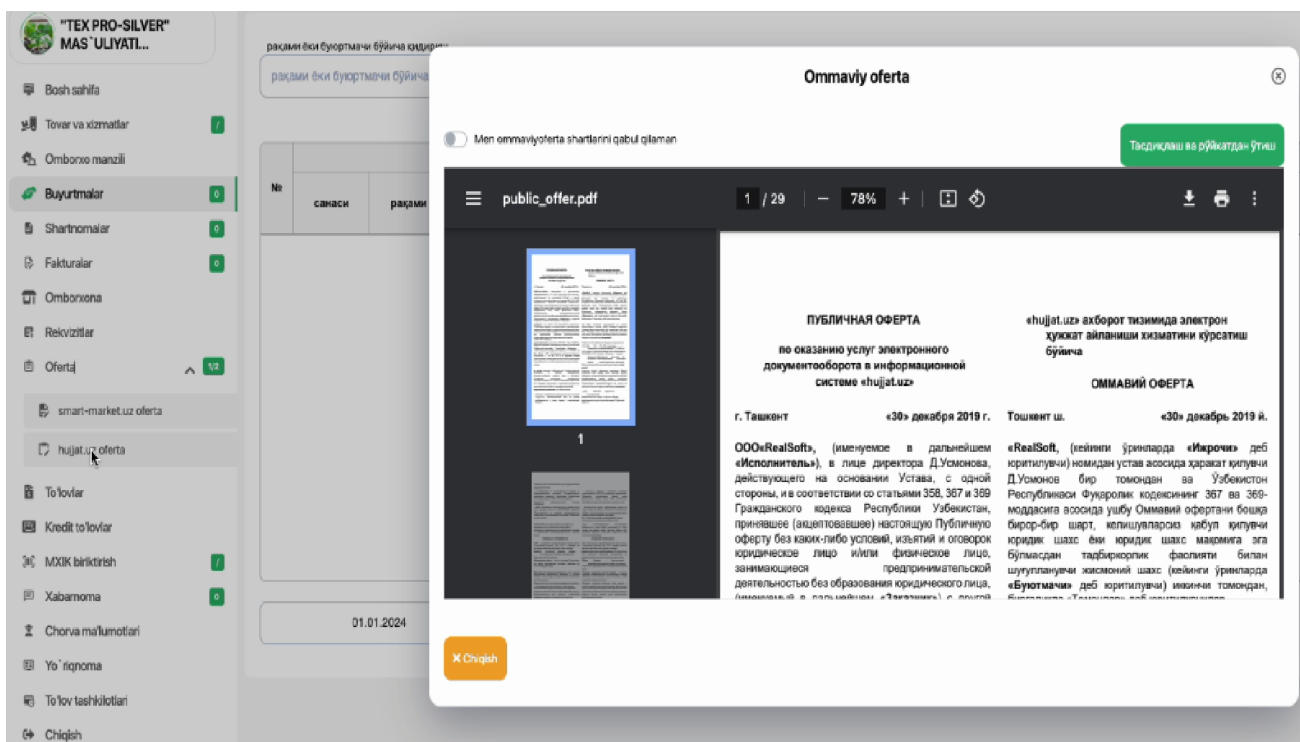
"TEX PRO-SILVER" MAS`ULIYATI...

Bosh sahifa
Tovar va xizmatlar
Omborxo manzili
Buyurtmalar 0
Shartnomalar 0
Fakturalar 0
Omborxona
Rekvizitlar
Oferta 1/2
smart-market.uz oferta
hujjat.uz oferta
To'lovlar
Kredit to'lovlar
MXIK biriktirish
Xabarnoma 0
Chorva ma'lumotlari
Yo`riqnoma
To'lov tashkilotlari
Chiqish

рақами ёки буюртмачи бўйича қидириш
рақами ёки буюртмачи бўйича

№
санаси
рақами

01.01.2024

Ommaviy oferta

Men ommaviyoferta shartlarini qabul qilaman

Тасдиқлаш ва рўйхатдан ўтиш

public_offer.pdf 1 / 29 — 78% +

1

ПУБЛИЧНАЯ ОФЕРТА

по оказанию услуг электронного документооборота в информационной системе «hujjat.uz»

г. Ташкент «30» декабря 2019 г.

ООО«RealSoft», (именуемое в дальнейшем «Исполнитель»), в лице директора Д.Усмонова, действующего на основании Устава, с одной стороны, и в соответствии со статьями 358, 367 и 369 Гражданского кодекса Республики Узбекистан, принявшее (акцептовавшее) настоящую Публичную оферту без каких-либо условий, изъятий и оговорок юридическое лицо и/или физическое лицо, занимающиеся предпринимательской деятельностью без образования юридического лица, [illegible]

«hujjat.uz» ахборот тизимида электрон хужжат айланиши хизматини кўрсатиш бўйича

ОММАВИЙ ОФЕРТА

Тошкент ш. «30» декабрь 2019 й.

«RealSoft», (кейинги ўринларда «Ижрочи» деб юритилувчи) номидан устав асосида ҳаракат қилувчи Д.Усмонов бир томондан ва Ўзбекистон Республикаси Фуқаролик кодексининг 367 ва 369-моддасига асосида ушбу Оммавий офертани бошқа бирор-бир шарт, келишувларсиз қабул қилувчи юридик шахс ёки юридик шахс мақомига эга бўлмасдан тадбиркорлик фаолияти билан шуғулланувчи жисмоний шахс (кейинги ўринларда «Буюртмачи» деб юритилувчи) иккинчи томондан, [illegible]

✕ Chiqish